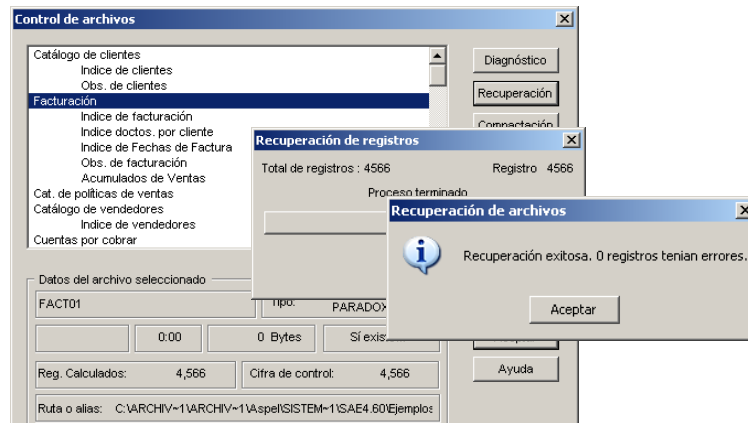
Control de archivos

Catálogo de clientes
Indice de clientes
Obs. de clientes
Facturación
Indice de facturación
Indice doctos. por cliente
Indice de Fechas de Factura
Obs. de facturación
Acumulados de Ventas
Cat. de políticas de ventas
Catálogo de vendedores
Indice de vendedores
Cuentas por cobrar

Diagnóstico
Recuperación
Compactación

Datos del archivo seleccionado
FACT01
Tipo:
PARADOX
0:00
0 Bytes
Sí exis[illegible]
Reg. Calculados: 4,566
Cifra de control: 4,566
Ruta o alias: C:\ARCHIV~1\ARCHIV~1\Aspel\SISTEM~1\SAE4.60\Ejemplos

Ayuda

Recuperación de registros
Total de registros : 4566
Registro 4566
Proceso terminado

Recuperación de archivos
Recuperación exitosa. 0 registros tenian errores.
Aceptar